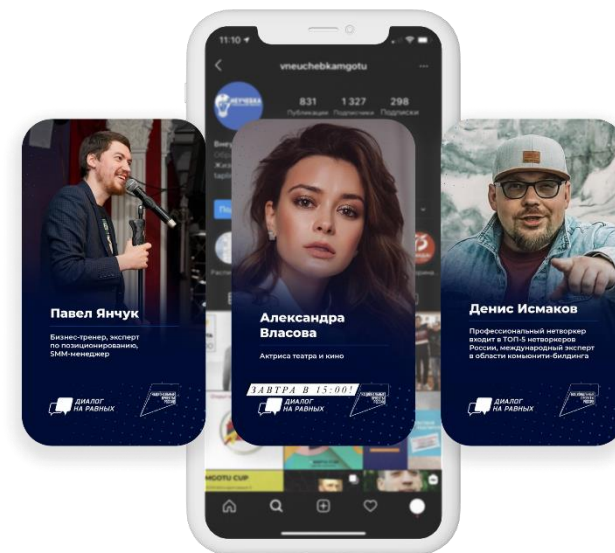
11:10

vneuchebkamgotu

831
Публикации

1 327
Подписчики

298
Подписки

Павел Янчук

Бизнес-тренер, эксперт по позиционированию, SMM-менеджер

ДИАЛОГ НА РАВНЫХ

Александра Власова

Актриса театра и кино

ЗАВТРА В 15:00!

ДИАЛОГ НА РАВНЫХ

Денис Исмаков

Профессиональный нетворкер входит в ТОП-5 нетворкеров России, международный эксперт в области комьюнити-билдинга

ДИАЛОГ НА РАВНЫХ

MGOTU CUP